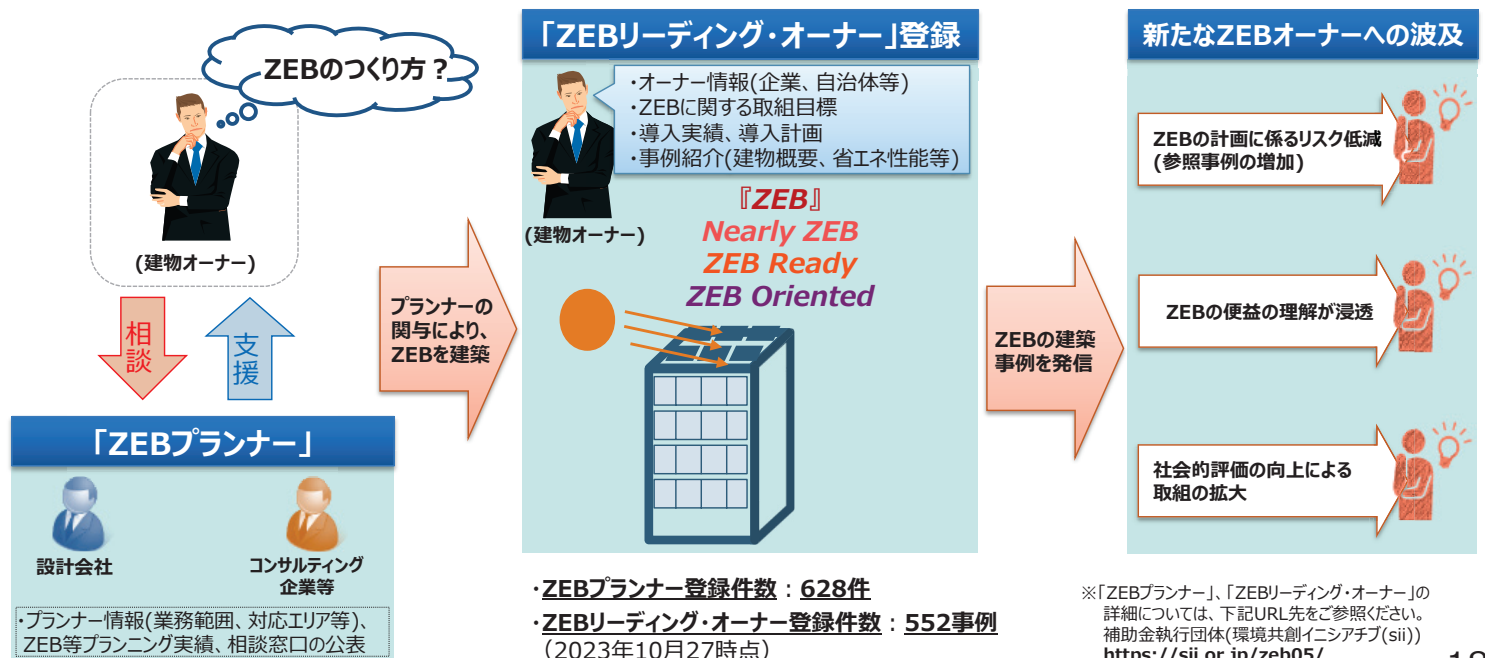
ZEBのつくり方？

(建物オーナー)

相談

支援

「ZEBプランナー」

設計会社

コンサルティング企業等

・プランナー情報(業務範囲、対応エリア等)、ZEB等プランニング実績、相談窓口の公表

プランナーの関与により、ZEBを建築

「ZEBリーディング・オーナー」登録

・オーナー情報(企業、自治体等)
・ZEBに関する取組目標
・導入実績、導入計画
・事例紹介(建物概要、省エネ性能等)

(建物オーナー)

『ZEB』
Nearly ZEB
ZEB Ready
ZEB Oriented

・ZEBプランナー登録件数：628件
・ZEBリーディング・オーナー登録件数：552事例
（2023年10月27時点）

ZEBの建築事例を発信

新たなZEBオーナーへの波及

ZEBの計画に係るリスク低減(参照事例の増加)

ZEBの便益の理解が浸透

社会的評価の向上による取組の拡大

※「ZEBプランナー」、「ZEBリーディング・オーナー」の詳細については、下記URL先をご参照ください。
補助金執行団体(環境共創イニシアチブ(sii))
https://sii.or.jp/zeb05/

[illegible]